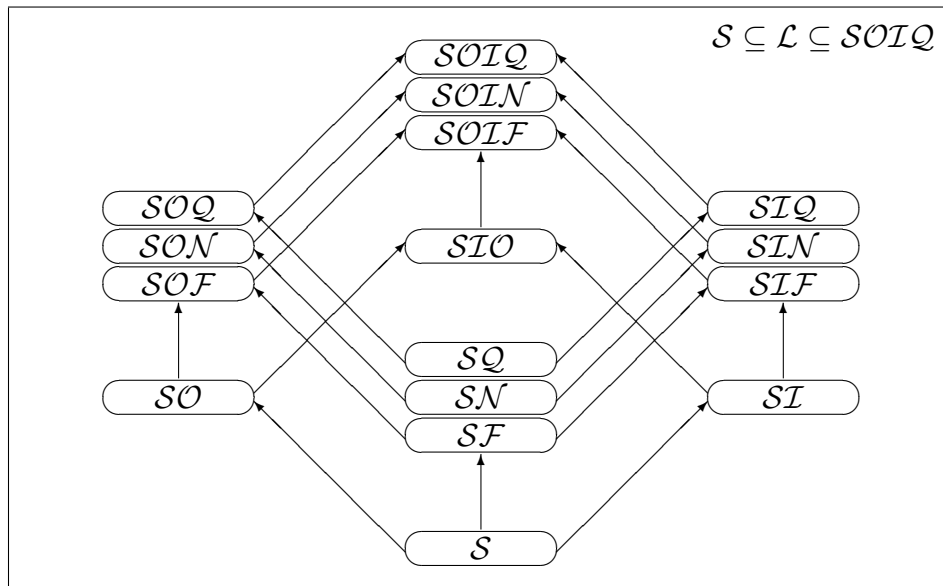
$\mathcal{S} \subseteq \mathcal{L} \subseteq \mathcal{SOIQ}$

$\mathcal{SOIQ}$

$\mathcal{SOIN}$

$\mathcal{SOIF}$

$\mathcal{SOQ}$

$\mathcal{SON}$

$\mathcal{SOF}$

$\mathcal{SIO}$

$\mathcal{SIQ}$

$\mathcal{SIN}$

$\mathcal{SIF}$

$\mathcal{SQ}$

$\mathcal{SO}$

$\mathcal{SN}$

$\mathcal{SI}$

$\mathcal{SF}$

$\mathcal{S}$